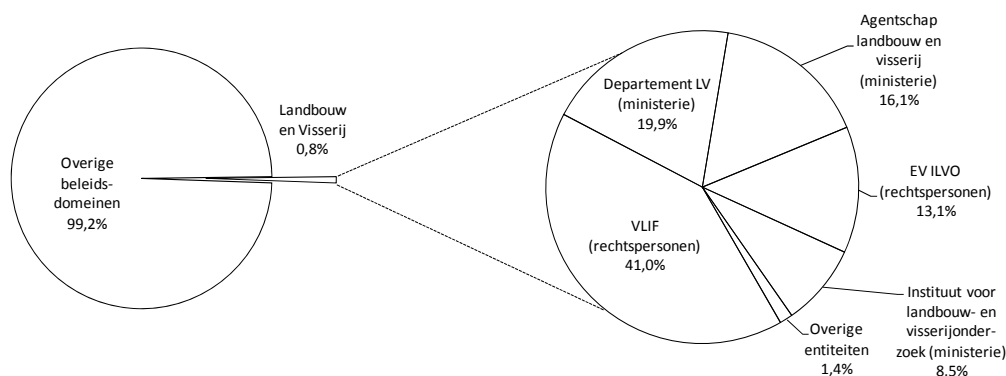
Overige beleids-domeinen 99,2%

Landbouw en Visserij 0,8%

Departement LV (ministerie) 19,9%

Agentschap landbouw en visserij (ministerie) 16,1%

EV ILVO (rechtspersonen) 13,1%

VLIF (rechtspersonen) 41,0%

Instituut voor landbouw- en visserijonderzoek (ministerie) 8,5%

Overige entiteiten 1,4%